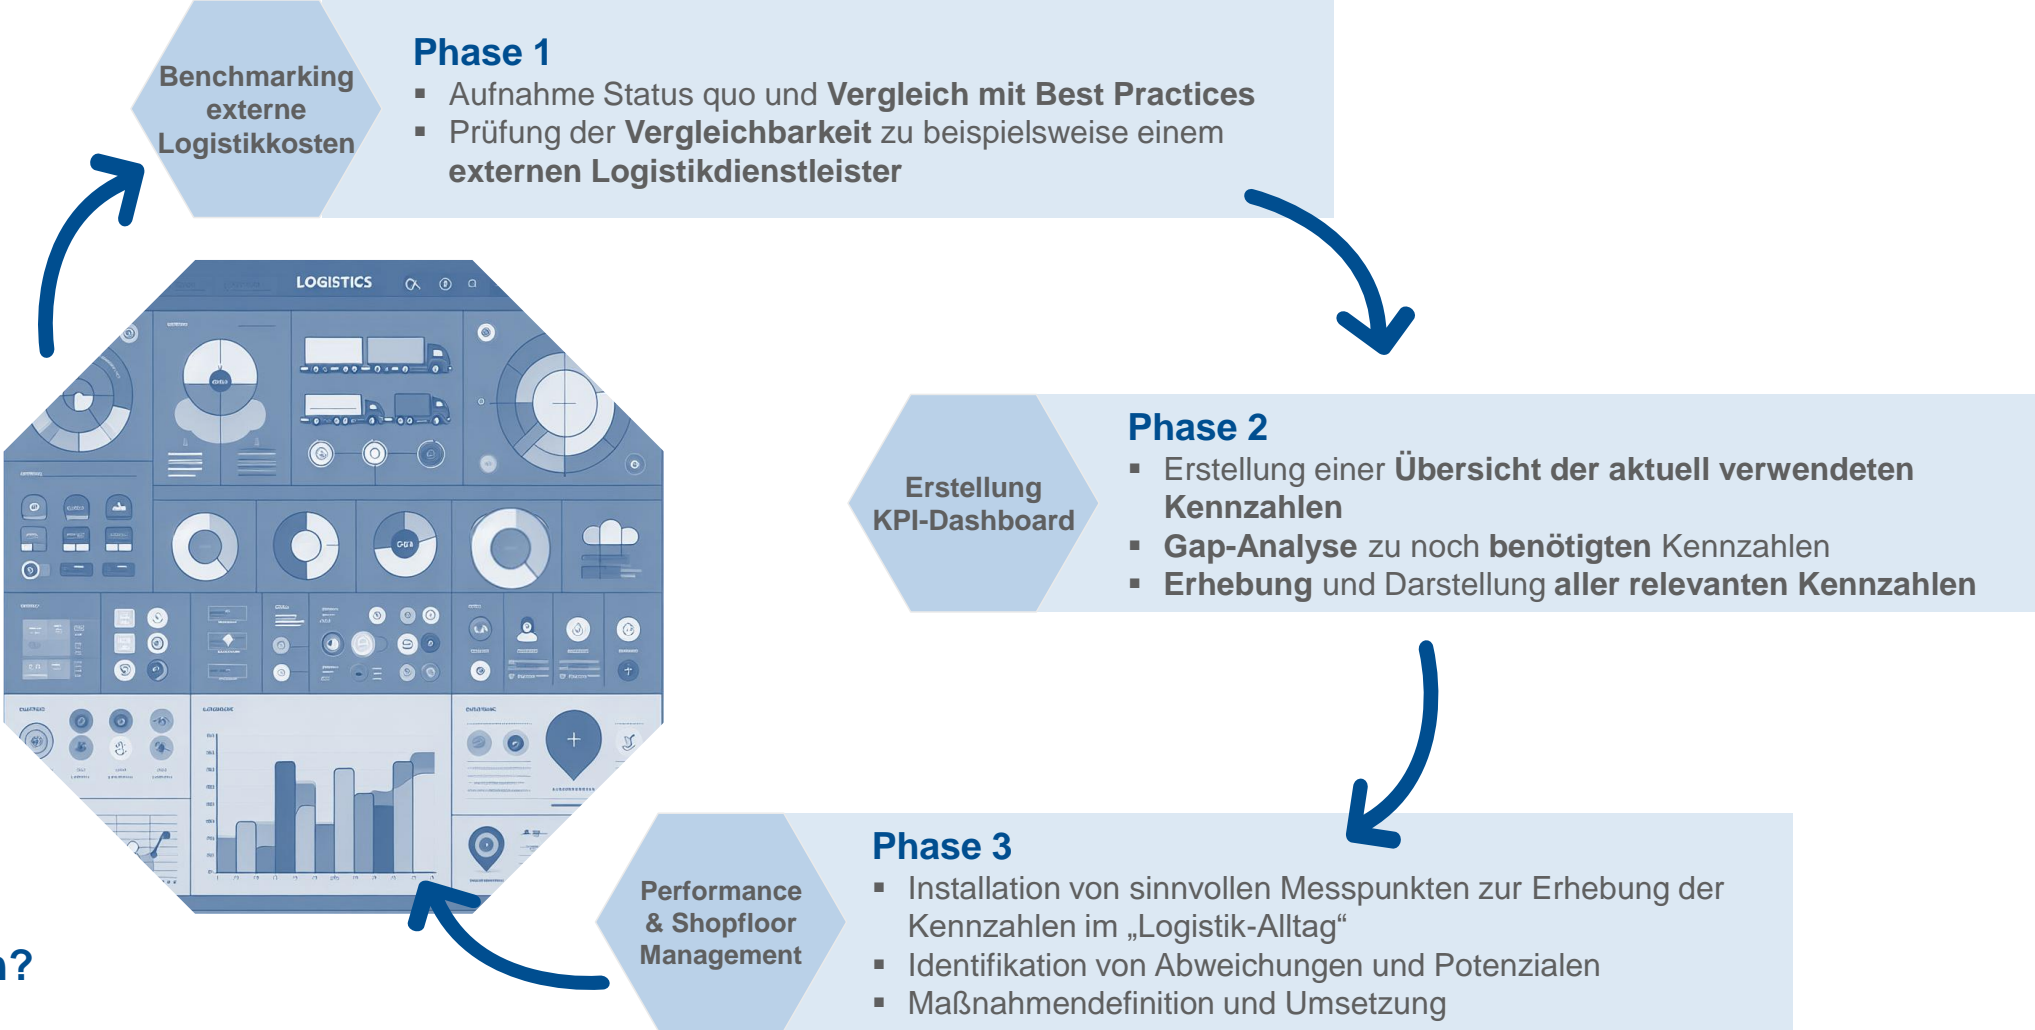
Benchmarking externe Logistikkosten

Phase 1
▪ Aufnahme Status quo und Vergleich mit Best Practices
▪ Prüfung der Vergleichbarkeit zu beispielsweise einem externen Logistikdienstleister

LOGISTICS

Erstellung KPI-Dashboard

Phase 2
▪ Erstellung einer Übersicht der aktuell verwendeten Kennzahlen
▪ Gap-Analyse zu noch benötigten Kennzahlen
▪ Erhebung und Darstellung aller relevanten Kennzahlen

Performance & Shopfloor Management

Phase 3
▪ Installation von sinnvollen Messpunkten zur Erhebung der Kennzahlen im „Logistik-Alltag“
▪ Identifikation von Abweichungen und Potenzialen
▪ Maßnahmendefinition und Umsetzung

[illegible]?